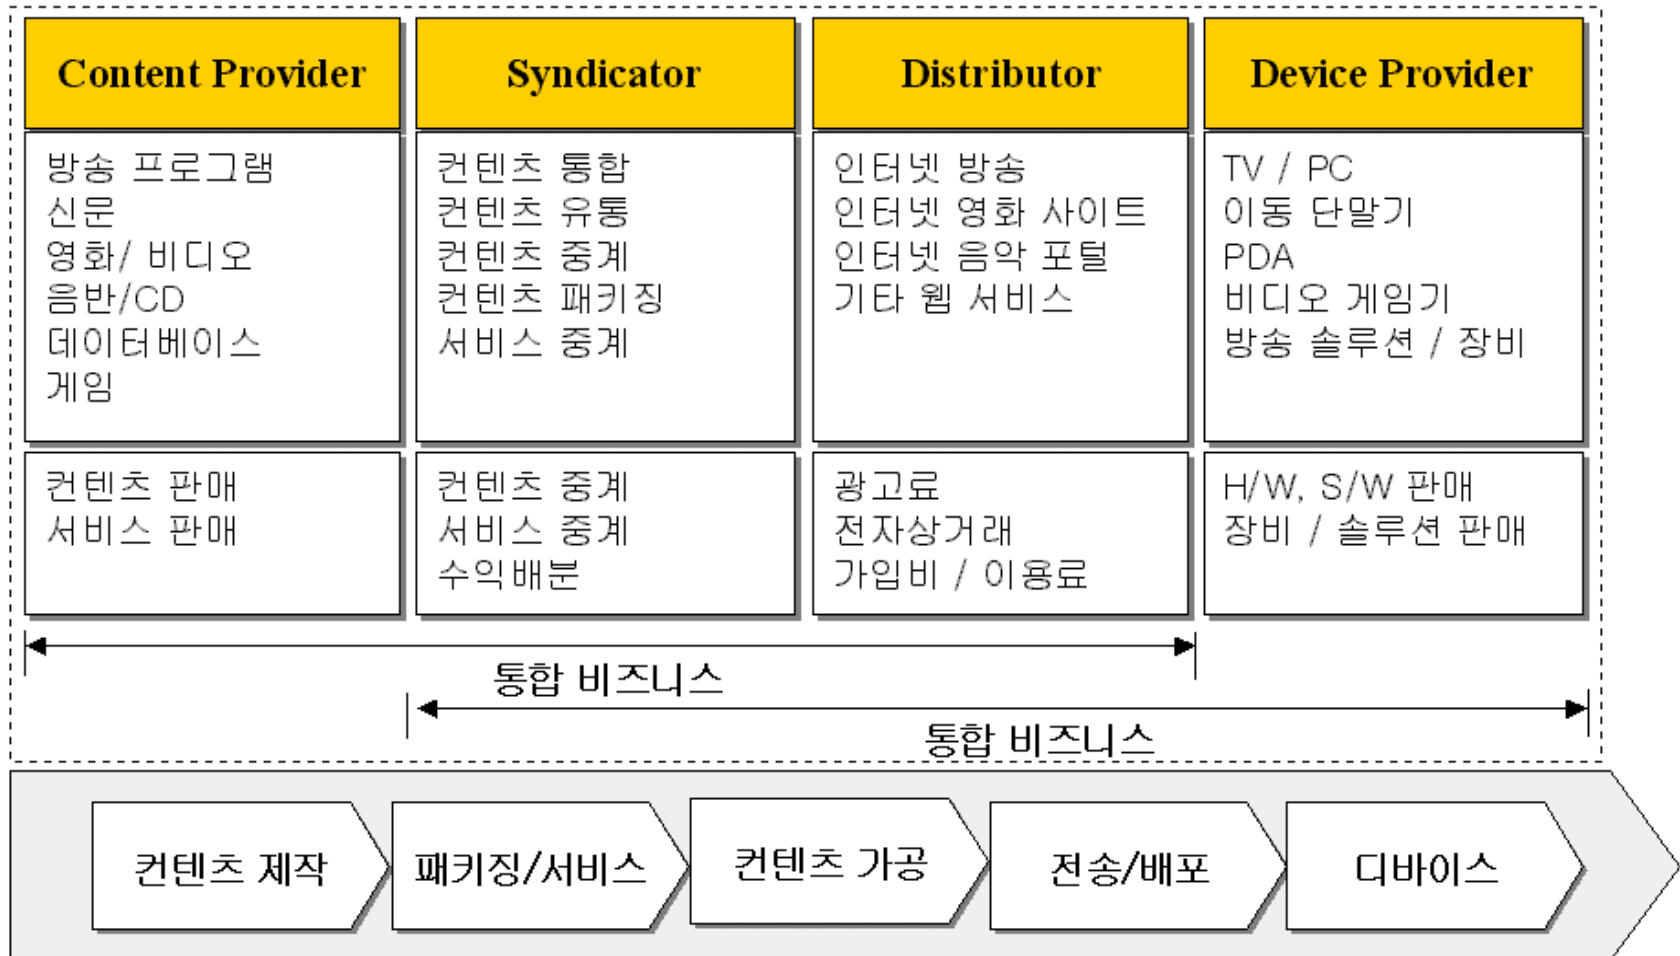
| Content Provider | Syndicator | Distributor | Device Provider |
|---|---|---|---|
| 방송 프로그램<br>신문<br>영화/ 비디오<br>음반/CD<br>데이터베이스<br>게임 | 컨텐츠 통합<br>컨텐츠 유통<br>컨텐츠 중계<br>컨텐츠 패키징<br>서비스 중계 | 인터넷 방송<br>인터넷 영화 사이트<br>인터넷 음악 포털<br>기타 웹 서비스 | TV / PC<br>이동 단말기<br>PDA<br>비디오 게임기<br>방송 솔루션 / 장비 |
| 컨텐츠 판매<br>서비스 판매 | 컨텐츠 중계<br>서비스 중계<br>수익배분 | 광고료<br>전자상거래<br>가입비 / 이용료 | H/W, S/W 판매<br>장비 / 솔루션 판매 |

통합 비즈니스

통합 비즈니스

컨텐츠 제작

패키징/서비스

컨텐츠 가공

전송/배포

디바이스